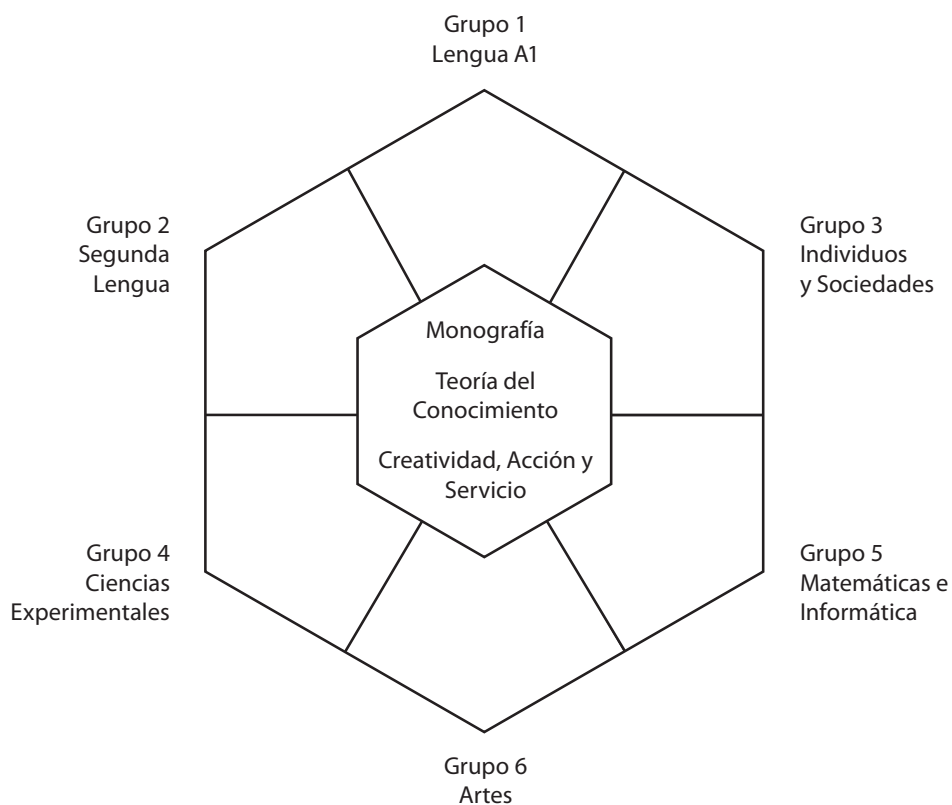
Grupo 1
Lengua A1

Grupo 2
Segunda
Lengua

Grupo 3
Individuos
y Sociedades

Monografía

Teoría del
Conocimiento

Creatividad, Acción y
Servicio

Grupo 4
Ciencias
Experimentales

Grupo 5
Matemáticas e
Informática

Grupo 6
Artes